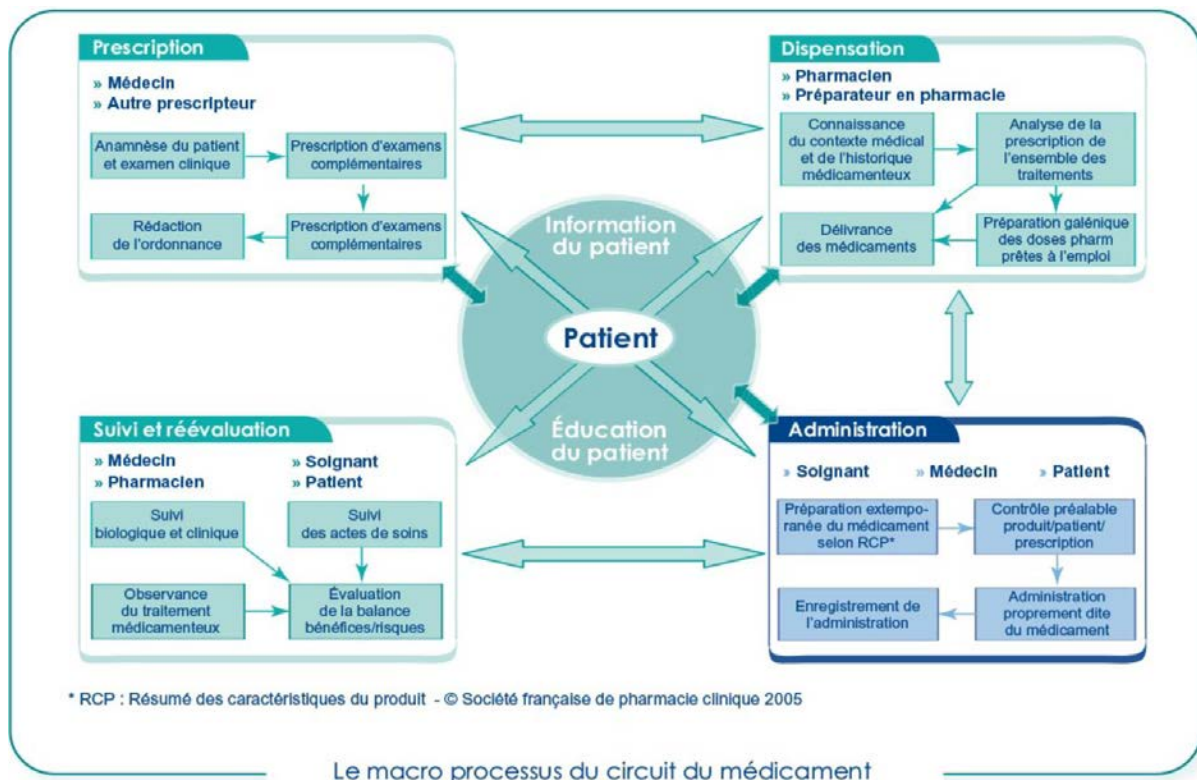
Prescription

» Médecin
» Autre prescripteur

Anamnèse du patient et examen clinique

Prescription d'examens complémentaires

Prescription d'examens complémentaires

Rédaction de l'ordonnance

Dispensation

» Pharmacien
» Préparateur en pharmacie

Connaissance du contexte médical et de l'historique médicamenteux

Analyse de la prescription de l'ensemble des traitements

Préparation galénique des doses pharm prêtes à l'emploi

Délivrance des médicaments

Information du patient

Patient

Éducation du patient

Suivi et réévaluation

» Médecin
» Pharmacien

» Soignant
» Patient

Suivi biologique et clinique

Suivi des actes de soins

Observance du traitement médicamenteux

Évaluation de la balance bénéfices/risques

Administration

» Soignant
» Médecin
» Patient

Préparation extemporanée du médicament selon RCP*

Contrôle préalable produit/patient/ prescription

Administration proprement dite du médicament

Enregistrement de l'administration

* RCP : Résumé des caractéristiques du produit - © Société française de pharmacie clinique 2005

Le macro processus du circuit du médicament